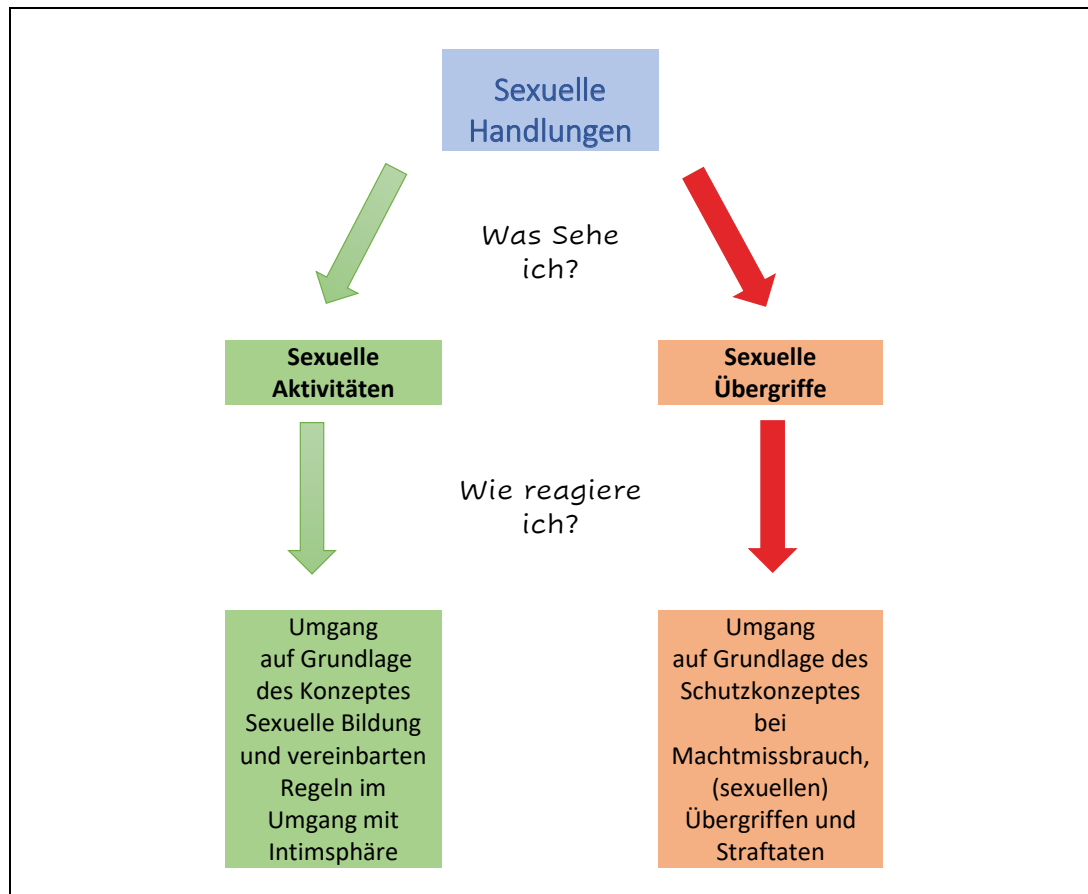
Sexuelle Handlungen

Was Sehe ich?

Sexuelle Aktivitäten

Sexuelle Übergriffe

Wie reagiere ich?

Umgang auf Grundlage des Konzeptes Sexuelle Bildung und vereinbarten Regeln im Umgang mit Intimsphäre

Umgang auf Grundlage des Schutzkonzeptes bei Machtmissbrauch, (sexuellen) Übergriffen und Straftaten